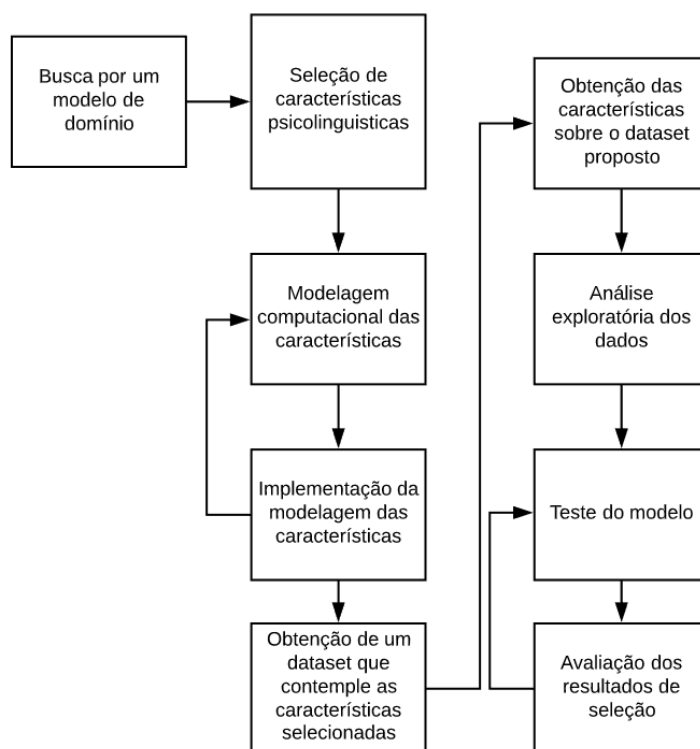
Busca por um modelo de domínio

Seleção de características psicolinguisticas

Modelagem computacional das características

Implementação da modelagem das características

Obtenção de um dataset que contemple as características selecionadas

Obtenção das características sobre o dataset proposto

Análise exploratória dos dados

Teste do modelo

Avaliação dos resultados de seleção